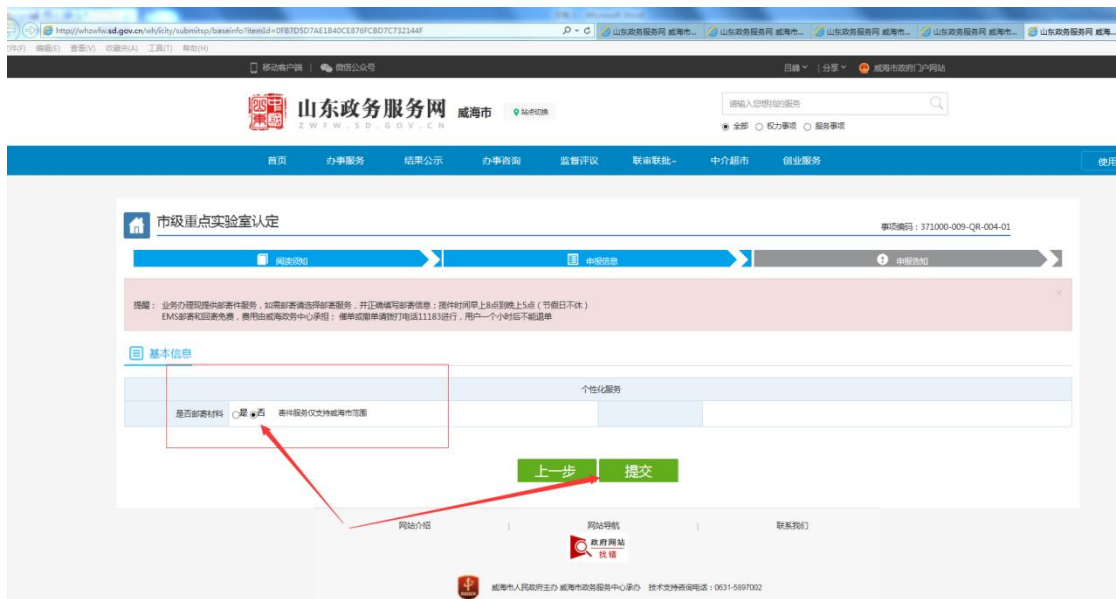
http://whzwfw.sd.gov.cn/whlicity/submitsp/baseinfo?itemId=0FB7D5D7AE1B40CE876FCBD7C732144F

山东政务服务网 威海市... 山东政务服务网 威海市... 山东政务服务网 威海市... 山东政务服务网 威海市... 山东政务服务网 威海...

文件(F) 编辑(E) 查看(V) 收藏夹(A) 工具(T) 帮助(H)

移动客户端 | 微信公众号

目录 | 分享 | 威海市政府门户网站

山东政务服务网 威海市 站点切换
ZWFW.SD.GOV.CN

请输入您想找的服务

全部 权力事项 服务事项

首页 办事服务 结果公示 办事咨询 监督评议 联审联批 中介超市 创业服务 使用

市级重点实验室认定

事项编码：371000-009-QR-004-01

阅读须知 申报信息 申报告知

提醒： 业务办理现提供邮寄件服务，如需邮寄请选择邮寄服务，并正确填写邮寄信息；提件时间早上8点到晚上5点（节假日不休）
EMS邮寄和回寄免费，费用由威海政务中心承担；催单或撤单请拨打电话11183进行，用户一个小时后不能退单

基本信息

个性化服务

是否邮寄材料 ○是 ◉否 寄件服务仅支持威海市范围

上一步 提交

网站介绍 | 网站导航 | 联系我们

政府网站 找错

威海市人民政府主办 威海市政务服务中心承办 技术支持咨询电话：0631-5897002